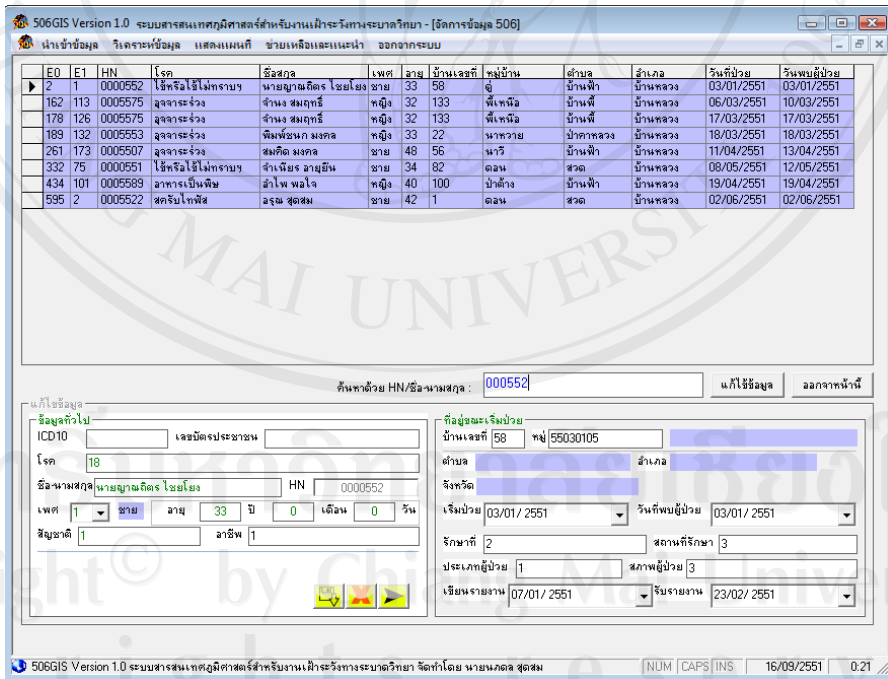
506GIS Version 1.0 ระบบสารสนเทศภูมิศาสตร์สำหรับงานเฝ้าระวังทางระบาดวิทยา - [จัดการข้อมูล 506]

นำเข้าข้อมูล วิเคราะห์ข้อมูล แสดงแผนที่ ช่วยเหลือและแนะนำ ออกจากระบบ

| E0 | E1 | HN | โรค | ชื่อสกุล | เพศ | อายุ | บ้านเลขที่ | หมู่บ้าน | ตำบล | อำเภอ | วันที่ป่วย | วันพบผู้ป่วย |
|---|---|---|---|---|---|---|---|---|---|---|---|---|
| 2 | 1 | 0000552 | ไข้หรือไข้ไม่ทราบฯ | นายญาณภัทร ไชยโยง | ชาย | 33 | 58 | อู่ | บ้านฟ้า | บ้านหลวง | 03/01/2551 | 03/01/2551 |
| 162 | 113 | 0005575 | อุจจาระร่วง | จำนง สมฤทธิ์ | หญิง | 32 | 133 | พี่เหนือ | บ้านพี้ | บ้านหลวง | 06/03/2551 | 10/03/2551 |
| 178 | 126 | 0005575 | อุจจาระร่วง | จำนง สมฤทธิ์ | หญิง | 32 | 133 | พี่เหนือ | บ้านพี้ | บ้านหลวง | 17/03/2551 | 17/03/2551 |
| 189 | 132 | 0005553 | อุจจาระร่วง | พิมพ์ชนก มงคล | หญิง | 33 | 22 | นาหวาย | ป่าคาหลวง | บ้านหลวง | 18/03/2551 | 18/03/2551 |
| 261 | 173 | 0005507 | อุจจาระร่วง | สมคิด มงคล | ชาย | 48 | 56 | นาริ | บ้านฟ้า | บ้านหลวง | 11/04/2551 | 13/04/2551 |
| 332 | 75 | 0000551 | ไข้หรือไข้ไม่ทราบฯ | จำเนียร อายุยืน | ชาย | 34 | 82 | ดอน | สวด | บ้านหลวง | 08/05/2551 | 12/05/2551 |
| 434 | 101 | 0005589 | อาหารเป็นพิษ | ลำไพ พอใจ | หญิง | 40 | 100 | ป่าตั้ง | บ้านฟ้า | บ้านหลวง | 19/04/2551 | 19/04/2551 |
| 595 | 2 | 0005522 | สครับไทฟัส | อรุณ สุดสม | ชาย | 42 | 1 | ดอน | สวด | บ้านหลวง | 02/06/2551 | 02/06/2551 |

ค้นหาด้วย HN/ชื่อ-นามสกุล : 000552 แก้ไขข้อมูล ออกจากหน้านี้

แก้ไขข้อมูล
ข้อมูลทั่วไป
ICD10 เลขบัตรประชาชน
โรค 18
ชื่อ-นามสกุล นายญาณภัทร ไชยโยง HN 0000552
เพศ 1 ชาย อายุ 33 ปี 0 เดือน 0 วัน
สัญชาติ 1 อาชีพ 1

ที่อยู่ขณะเริ่มป่วย
บ้านเลขที่ 58 หมู่ 55030105
ตำบล อำเภอ
จังหวัด
เริ่มป่วย 03/01/ 2551 วันที่พบผู้ป่วย 03/01/ 2551
รักษาที่ 2 สถานที่รักษา 3
ประเภทผู้ป่วย 1 สภาพผู้ป่วย 3
เขียนรายงาน 07/01/ 2551 รับรายงาน 23/02/ 2551

506GIS Version 1.0 ระบบสารสนเทศภูมิศาสตร์สำหรับงานเฝ้าระวังทางระบาดวิทยา จัดทำโดย นายนภดล สุดสม NUM CAPS INS 16/09/2551 0:21

Copyright© by Chiang Mai University